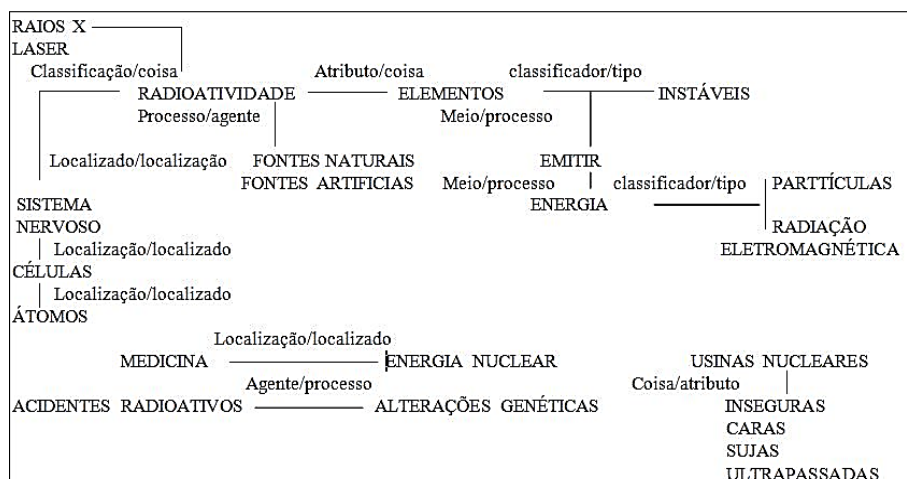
RAIOS X
LASER
Classificação/coisa
RADIOATIVIDADE
Atributo/coisa
ELEMENTOS
classificador/tipo
INSTÁVEIS
Processo/agente
Meio/processo
Localizado/localização
FONTES NATURAIS
FONTES ARTIFICIAS
EMITIR
Meio/processo
classificador/tipo
PARTTÍCULAS
SISTEMA NERVOSO
ENERGIA
RADIAÇÃO ELETROMAGNÉTICA
Localização/localizado
CÉLULAS
Localização/localizado
ÁTOMOS
Localização/localizado
MEDICINA
ENERGIA NUCLEAR
USINAS NUCLEARES
Agente/processo
Coisa/atributo
ACIDENTES RADIOATIVOS
ALTERAÇÕES GENÉTICAS
INSEGURAS
CARAS
SUJAS
ULTRAPASSADAS